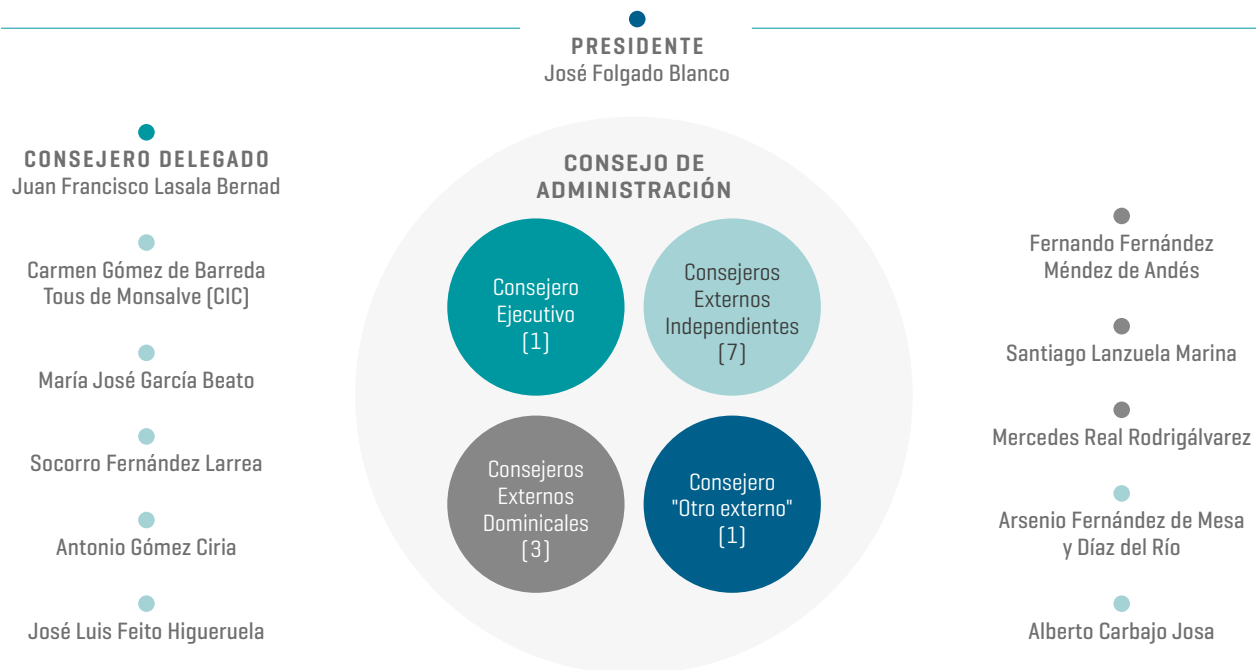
PRESIDENTE
José Folgado Blanco

CONSEJERO DELEGADO
Juan Francisco Lasala Bernad

Carmen Gómez de Barreda Tous de Monsalve (CIC)

María José García Beato

Socorro Fernández Larrea

Antonio Gómez Ciria

José Luis Feito Higueruela

CONSEJO DE ADMINISTRACIÓN

Consejero Ejecutivo (1)

Consejeros Externos Independientes (7)

Consejeros Externos Dominicales (3)

Consejero "Otro externo" (1)

Fernando Fernández Méndez de Andés

Santiago Lanzuela Marina

Mercedes Real Rodrigálvarez

Arsenio Fernández de Mesa y Díaz del Río

Alberto Carbajo Josa